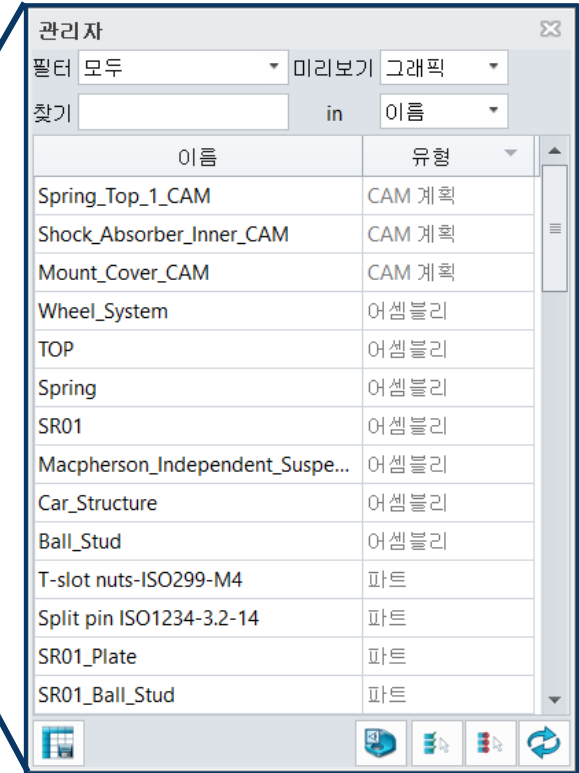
관리자

필터 모두 미리보기 그래픽

찾기 in 이름

| 이름 | 유형 |
|---|---|
| Spring_Top_1_CAM | CAM 계획 |
| Shock_Absorber_Inner_CAM | CAM 계획 |
| Mount_Cover_CAM | CAM 계획 |
| Wheel_System | 어셈블리 |
| TOP | 어셈블리 |
| Spring | 어셈블리 |
| SR01 | 어셈블리 |
| Macpherson_Independent_Suspe... | 어셈블리 |
| Car_Structure | 어셈블리 |
| Ball_Stud | 어셈블리 |
| T-slot nuts-ISO299-M4 | 파트 |
| Split pin ISO1234-3.2-14 | 파트 |
| SR01_Plate | 파트 |
| SR01_Ball_Stud | 파트 |